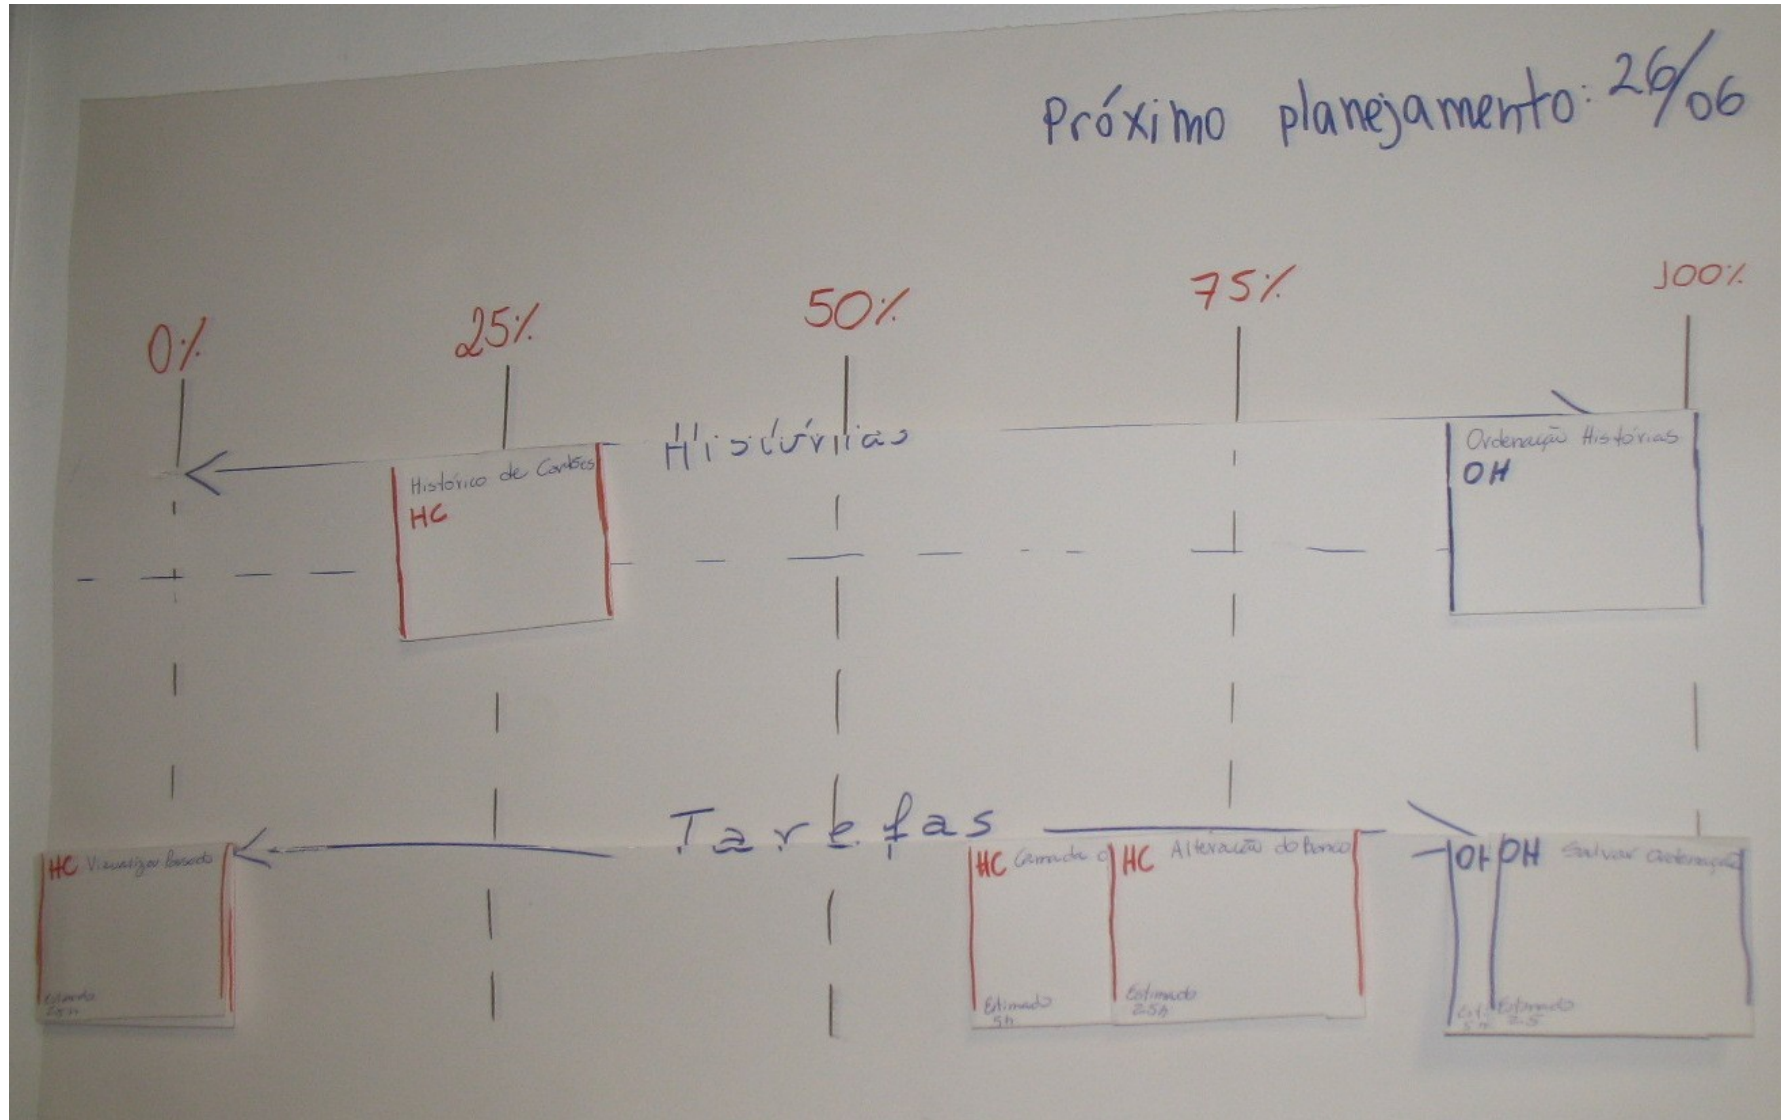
Próximo planejamento: 26/06

0%

25%

50%

75%

100%

Histórias

Histórico de Cartões
HC

Ordenação Histórias
OH

Tarefas

HC Visualizar Passado
Estimado
2.5h

HC Camada d
Estimado
5h

HC Alteração do Banco
Estimado
2.5h

OH
Est.
5h

OH Salvar Ordenação
Estimado
2.5